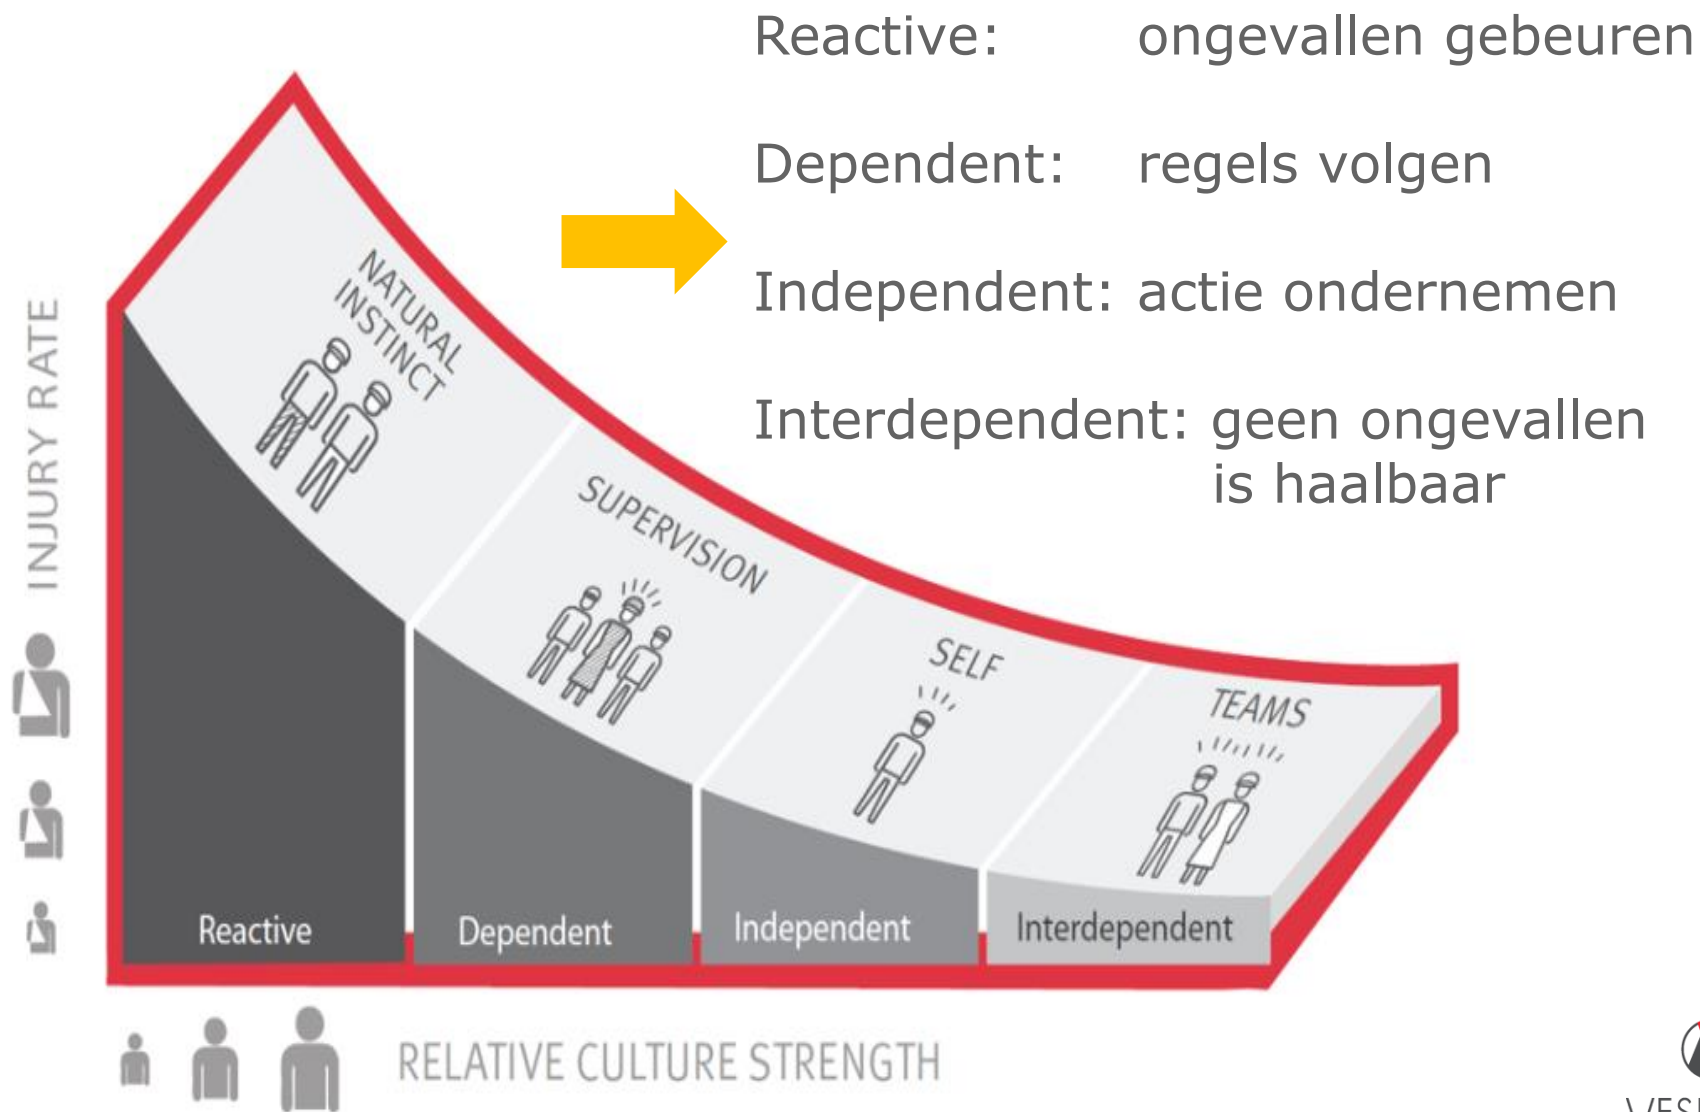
Reactive: ongevallen gebeuren

Dependent: regels volgen

Independent: actie ondernemen

Interdependent: geen ongevallen is haalbaar

INJURY RATE

NATURAL INSTINCT

SUPERVISION

SELF

TEAMS

Reactive

Dependent

Independent

Interdependent

RELATIVE CULTURE STRENGTH

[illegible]